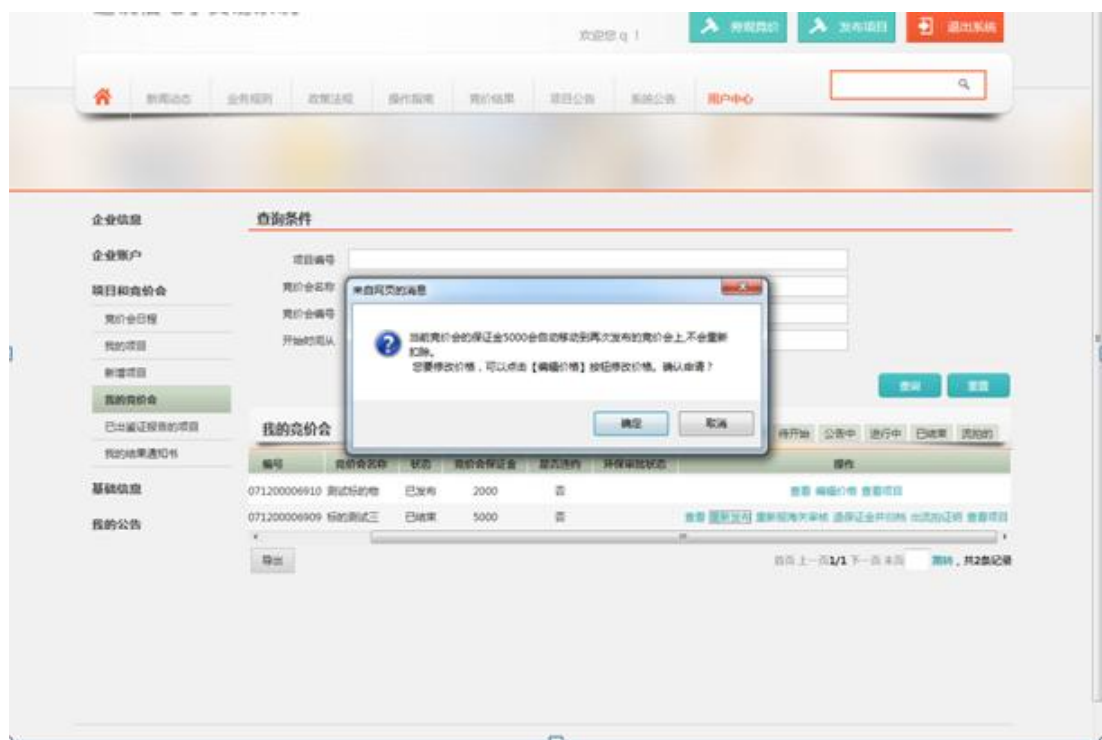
欢迎您 q ！ 我要竞价 发布项目 退出系统

新闻动态 业务规则 政策法规 操作指南 竞价结果 项目公告 系统公告 用户中心

企业信息
企业账户
项目和竞价会
竞价会日程
我的项目
新增项目
我的竞价会
已出鉴证报告的项目
我的结果通知书
基础信息
我的公告

查询条件

项目编号
竞价会名称
竞价会编号
开始时间从

来自网页的消息

当前竞价会的保证金5000会自动移动到再次发布的竞价会上,不会重新扣除。
您要修改价格，可以点击【编辑价格】按钮修改价格。确认申请？

确定 取消

查询 重置

我的竞价会

待开始 公告中 进行中 已结束 流拍的

| 编号 | 竞价会名称 | 状态 | 竞价会保证金 | 是否违约 | 环保审批状态 | 操作 |
|---|---|---|---|---|---|---|
| 071200006910 | 测试标的物 | 已发布 | 2000 | 否 | | 查看 编辑价格 查看项目 |
| 071200006909 | 标的测试三 | 已结束 | 5000 | 否 | | 查看 重新发布 重新报海关审核 选择证金并归档 出流拍证明 查看项目 |

导出

首页 上一页 1/1 下一页 末页 跳转，共2条记录